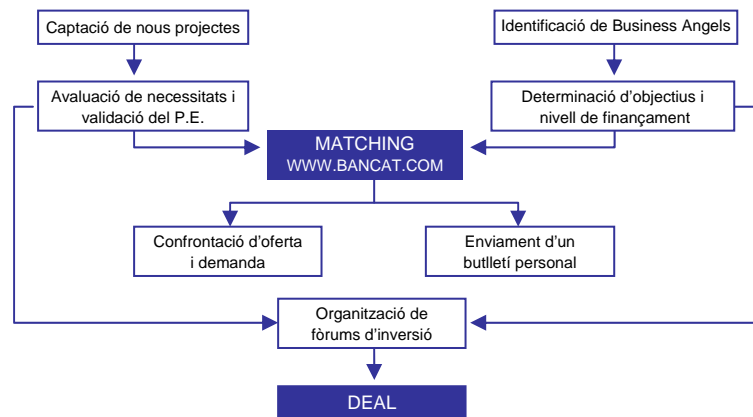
Captació de nous projectes

Identificació de Business Angels

Avaluació de necessitats i validació del P.E.

Determinació d'objectius i nivell de finançament

MATCHING
WWW.BANCAT.COM

Confrontació d'oferta i demanda

Enviament d'un butlletí personal

Organització de fòrums d'inversió

DEAL